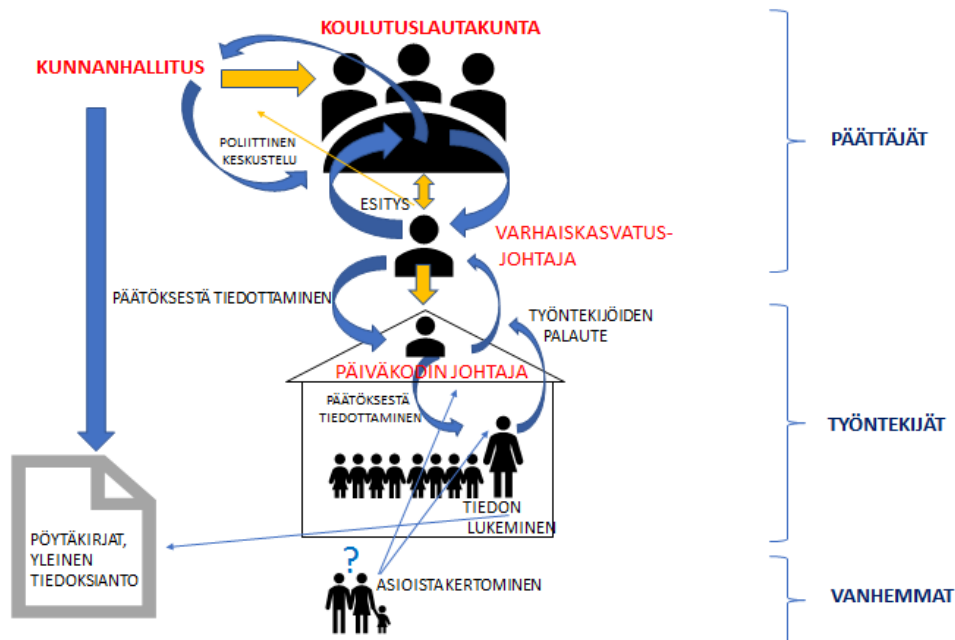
KOULUTUSLAUTAKUNTA

KUNNANHALLITUS

POLIITTINEN KESKUSTELU

ESITYS

VARHAISKASVATUSJOHTAJA

PÄÄTTÄJÄT

PÄÄTÖKSESTÄ TIEDOTTAMINEN

TYÖNTEKIJÖIDEN PALAUTE

PÄIVÄKODIN JOHTAJA

PÄÄTÖKSESTÄ TIEDOTTAMINEN

TYÖNTEKIJÄT

TIEDON LUKEMINEN

PÖYTÄKIRJAT, YLEINEN TIEDOKSIANTO

?

ASIOISTA KERTOMINEN

VANHEMMAT